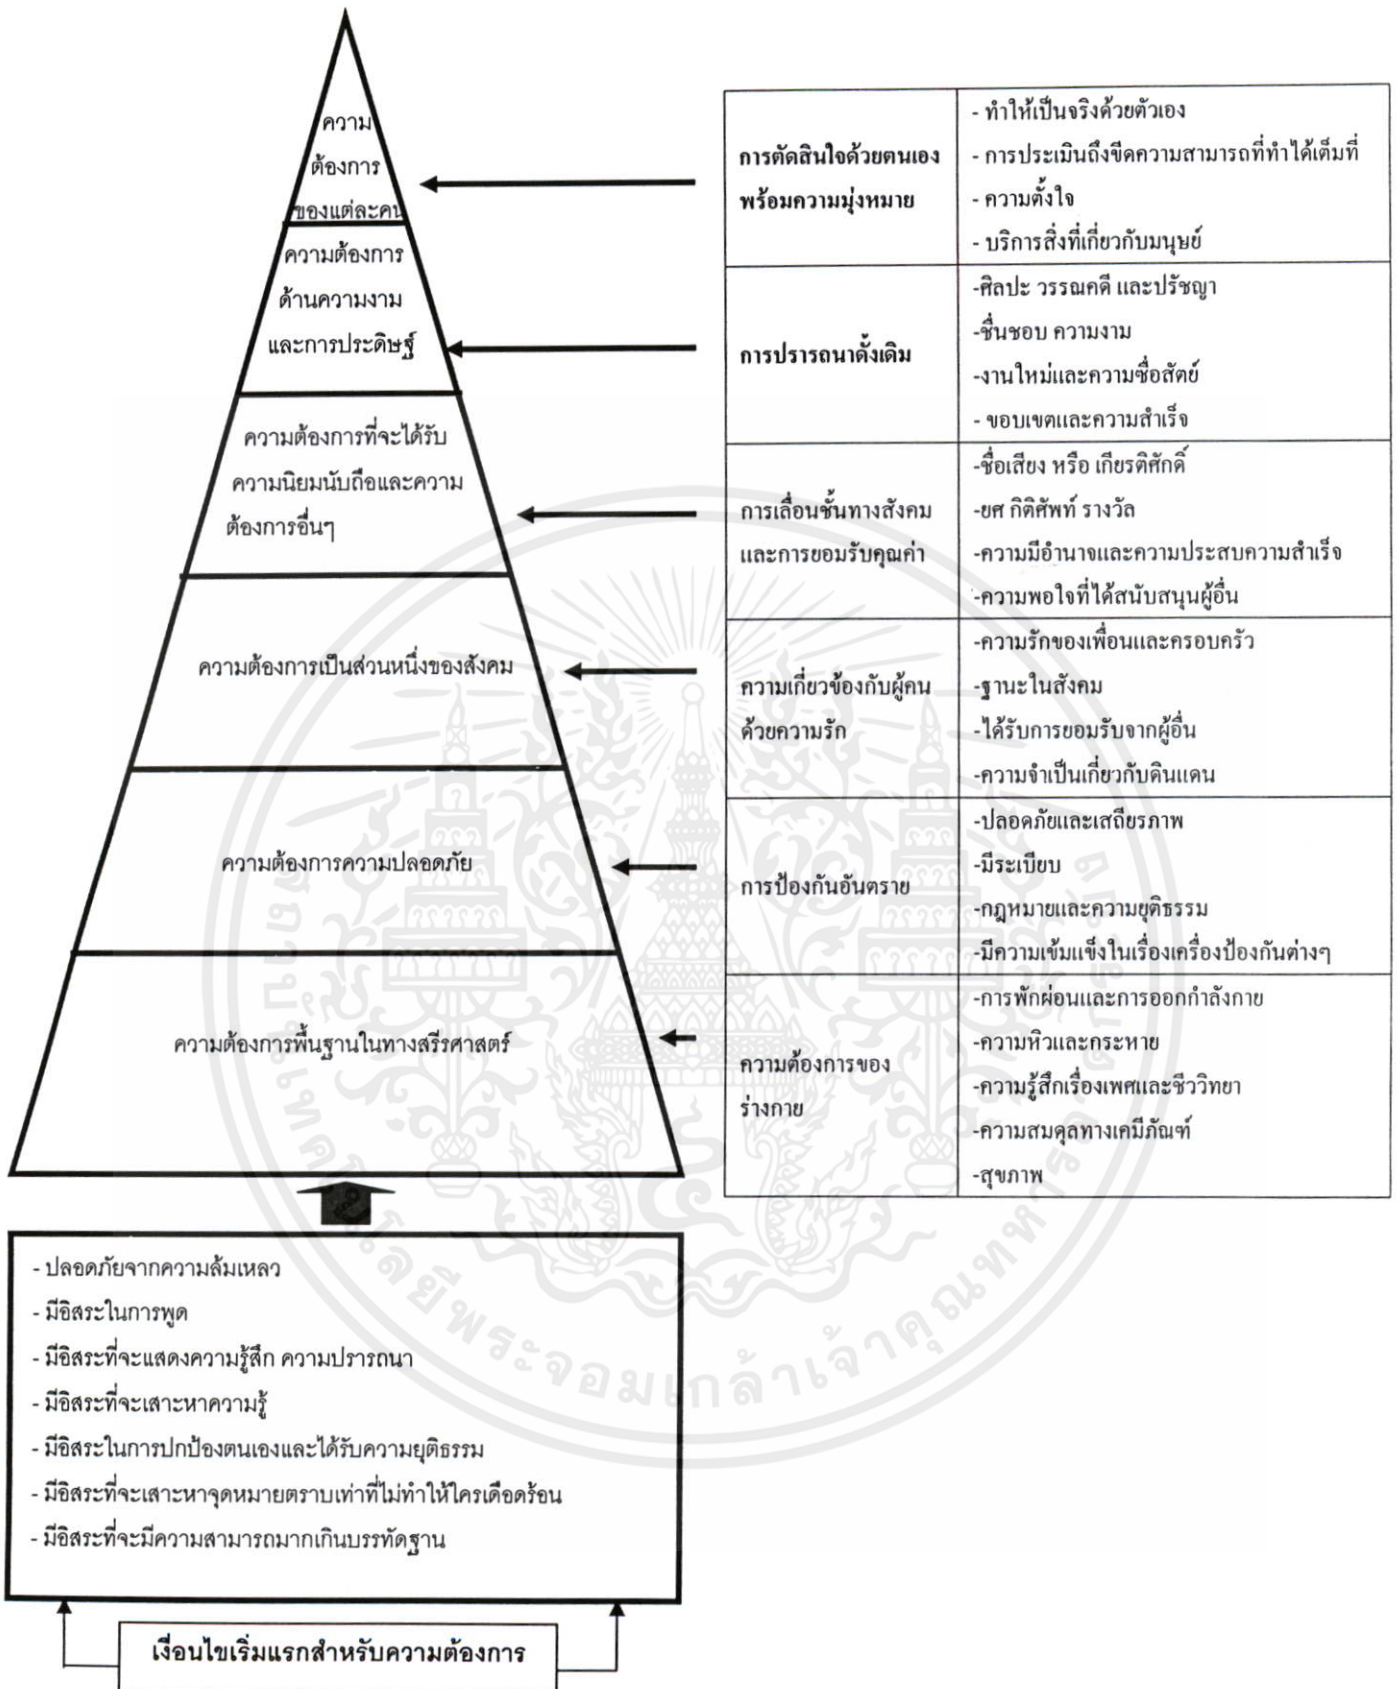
ความต้องการของแต่ละคน

ความต้องการด้านความงามและการประดิษฐ์

ความต้องการที่จะได้รับความนิยมนับถือและความต้องการอื่นๆ

ความต้องการเป็นส่วนหนึ่งของสังคม

ความต้องการความปลอดภัย

ความต้องการพื้นฐานในทางสรีรศาสตร์

| การตัดสินใจด้วยตนเองพร้อมความมุ่งหมาย | - ทำให้เป็นจริงด้วยตัวเอง<br>- การประเมินถึงขีดความสามารถที่ทำได้เต็มที่<br>- ความตั้งใจ<br>- บริการสิ่งที่เกี่ยวกับมนุษย์ |
|---|---|
| การปรารถนาดั้งเดิม | -ศิลปะ วรรณคดี และปรัชญา<br>-ชื่นชอบ ความงาม<br>-งานใหม่และความซื่อสัตย์<br>- ขอบเขตและความสำเร็จ |
| การเลื่อนชั้นทางสังคมและการยอมรับคุณค่า | -ชื่อเสียง หรือ เกียรติศักดิ์<br>-ยศ กิติศัพท์ รางวัล<br>-ความมีอำนาจและความประสบความสำเร็จ<br>-ความพอใจที่ได้สนับสนุนผู้อื่น |
| ความเกี่ยวข้องกับผู้คนด้วยความรัก | -ความรักของเพื่อนและครอบครัว<br>-ฐานะในสังคม<br>-ได้รับการยอมรับจากผู้อื่น<br>-ความจำเป็นเกี่ยวกับดินแดน |
| การป้องกันอันตราย | -ปลอดภัยและเสถียรภาพ<br>-มีระเบียบ<br>-กฎหมายและความยุติธรรม<br>-มีความเข้มแข็งในเรื่องเครื่องป้องกันต่างๆ |
| ความต้องการของร่างกาย | -การพักผ่อนและการออกกำลังกาย<br>-ความหิวและกระหาย<br>-ความรู้สึกเรื่องเพศและชีววิทยา<br>-ความสมดุลทางเคมีภัณฑ์<br>-สุขภาพ |

- ปลอดภัยจากความล้มเหลว
- มีอิสระในการพูด
- มีอิสระที่จะแสดงความรู้สึก ความปรารถนา
- มีอิสระที่จะเสาะหาความรู้
- มีอิสระในการปกป้องตนเองและได้รับความยุติธรรม
- มีอิสระที่จะเสาะหาจุดหมายตราบเท่าที่ไม่ทำให้ใครเดือดร้อน
- มีอิสระที่จะมีความสามารถมากเกินบรรทัดฐาน

เงื่อนไขเริ่มแรกสำหรับความต้องการ